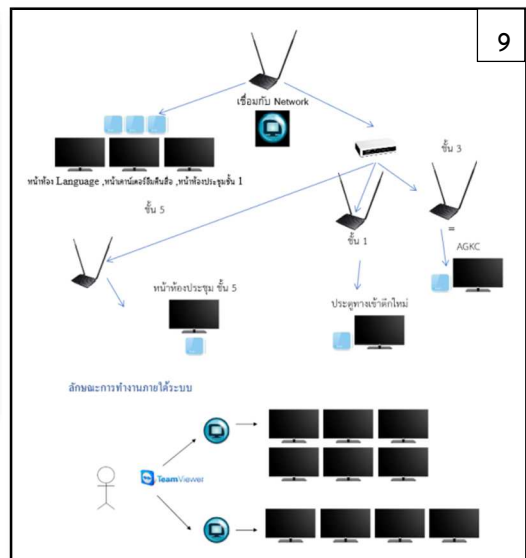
9

เชื่อมกับ Network

หน้าห้อง Language ,หน้าเคาน์เตอร์ยืมคืนสือ ,หน้าห้องประชุมชั้น 1

ชั้น 3

ชั้น 5

ชั้น 1

=

AGKC

หน้าห้องประชุม ชั้น 5

ประตูทางเข้าตึกใหม่

ลักษณะการทำงานภายใต้ระบบ

TeamViewer